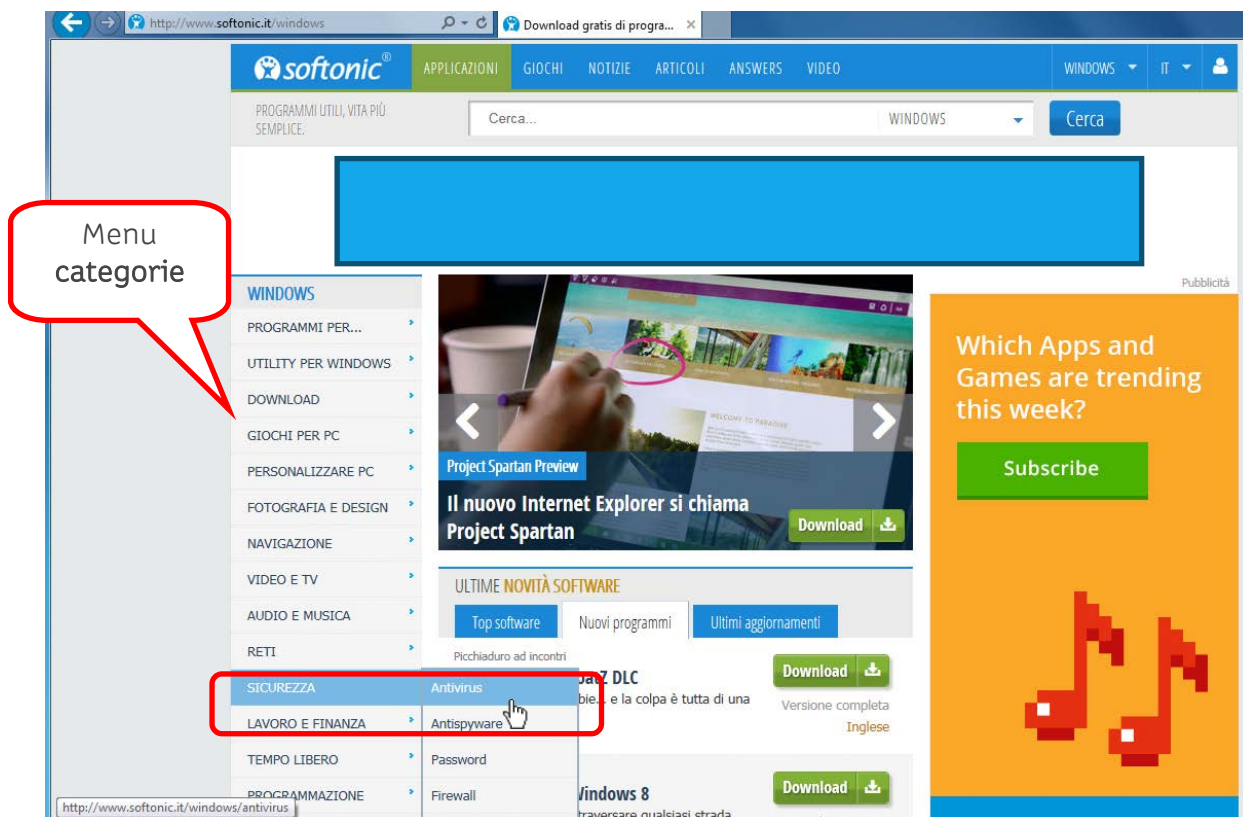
http://www.softonic.it/windows
Download gratis di progra...

softonic®
APPLICAZIONI GIOCHI NOTIZIE ARTICOLI ANSWERS VIDEO
WINDOWS IT

PROGRAMMI UTILI, VITA PIÙ SEMPLICE.
Cerca...
WINDOWS
Cerca

Menu categorie

Pubblicità

WINDOWS
PROGRAMMI PER...
UTILITY PER WINDOWS
DOWNLOAD
GIOCHI PER PC
PERSONALIZZARE PC
FOTOGRAFIA E DESIGN
NAVIGAZIONE
VIDEO E TV
AUDIO E MUSICA
RETI
SICUREZZA
LAVORO E FINANZA
TEMPO LIBERO
PROGRAMMAZIONE

Project Spartan Preview
Il nuovo Internet Explorer si chiama Project Spartan
Download

ULTIME NOVITÀ SOFTWARE
Top software
Nuovi programmi
Ultimi aggiornamenti

Picchiaduro ad incontri
Antivirus
Antispyware
Password
Firewall

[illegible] Z DLC
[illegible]bie... e la colpa è tutta di una
Download
Versione completa
Inglese

Windows 8
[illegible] traversare qualsiasi strada
Download

Which Apps and Games are trending this week?
Subscribe

http://www.softonic.it/windows/antivirus